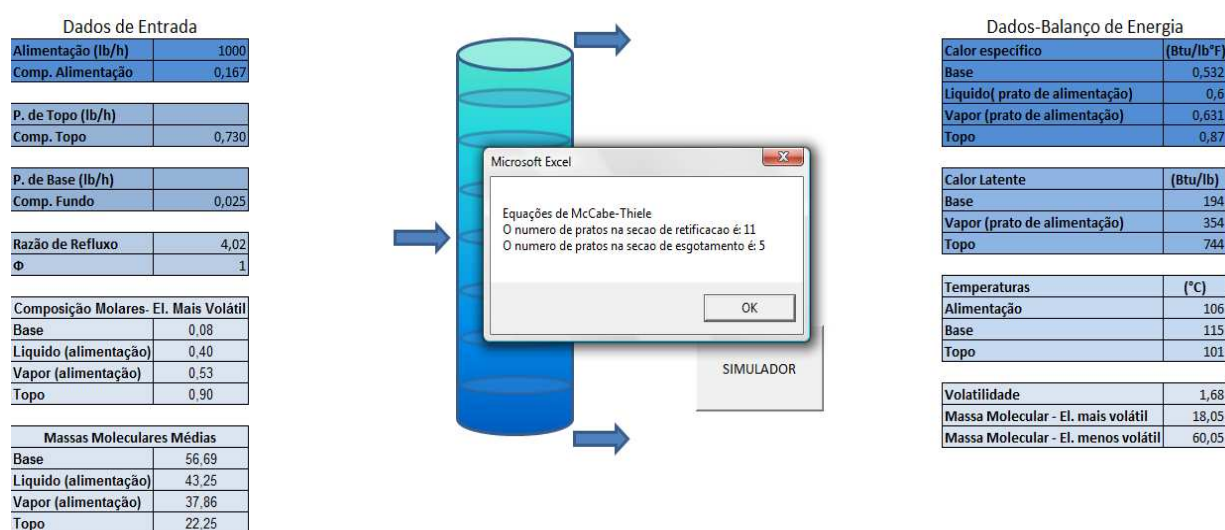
Dados de Entrada

| Alimentação (lb/h) | 1000 |
|---|---|
| Comp. Alimentação | 0,167 |

| P. de Topo (lb/h) | |
|---|---|
| Comp. Topo | 0,730 |

| P. de Base (lb/h) | |
|---|---|
| Comp. Fundo | 0,025 |

| Razão de Refluxo | 4,02 |
|---|---|
| Φ | 1 |

| Composição Molares- El. Mais Volátil | |
|---|---|
| Base | 0,08 |
| Liquido (alimentação) | 0,40 |
| Vapor (alimentação) | 0,53 |
| Topo | 0,90 |

| Massas Moleculares Médias | |
|---|---|
| Base | 56,69 |
| Liquido (alimentação) | 43,25 |
| Vapor (alimentação) | 37,86 |
| Topo | 22,25 |

Microsoft Excel

Equações de McCabe-Thiele
O numero de pratos na secao de retificacao é: 11
O numero de pratos na secao de esgotamento é: 5

OK

SIMULADOR

Dados-Balanço de Energia

| Calor específico | (Btu/lb°F) |
|---|---|
| Base | 0,532 |
| Liquido( prato de alimentação) | 0,6 |
| Vapor (prato de alimentação) | 0,631 |
| Topo | 0,87 |

| Calor Latente | (Btu/lb) |
|---|---|
| Base | 194 |
| Vapor (prato de alimentação) | 354 |
| Topo | 744 |

| Temperaturas | (°C) |
|---|---|
| Alimentação | 106 |
| Base | 115 |
| Topo | 101 |

| Volatilidade | 1,68 |
|---|---|
| Massa Molecular - El. mais volátil | 18,05 |
| Massa Molecular - El. menos volátil | 60,05 |